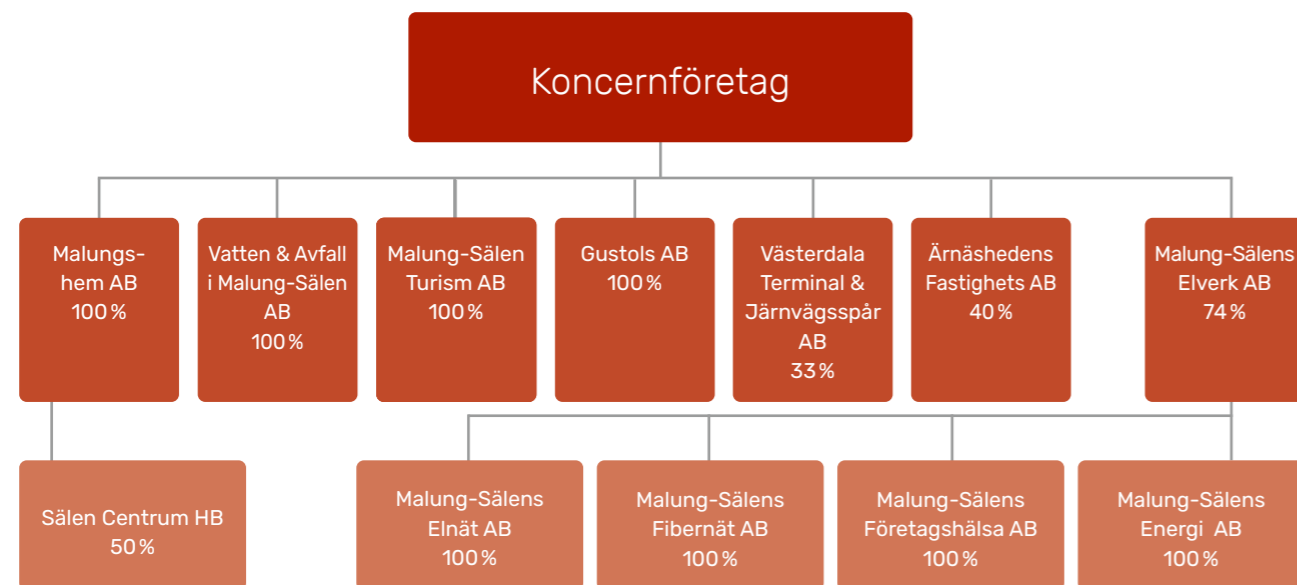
Koncernföretag

Malungshem AB
100 %

Vatten & Avfall i Malung-Sälen AB
100 %

Malung-Sälen Turism AB
100 %

Gustols AB
100 %

Västerdala Terminal & Järnvägsspår AB
33 %

Ärnäshedens Fastighets AB
40 %

Malung-Sälens Elverk AB
74 %

Sälen Centrum HB
50 %

Malung-Sälens Elnät AB
100 %

Malung-Sälens Fibernät AB
100 %

Malung-Sälens Företagshälsa AB
100 %

Malung-Sälens Energi AB
100 %